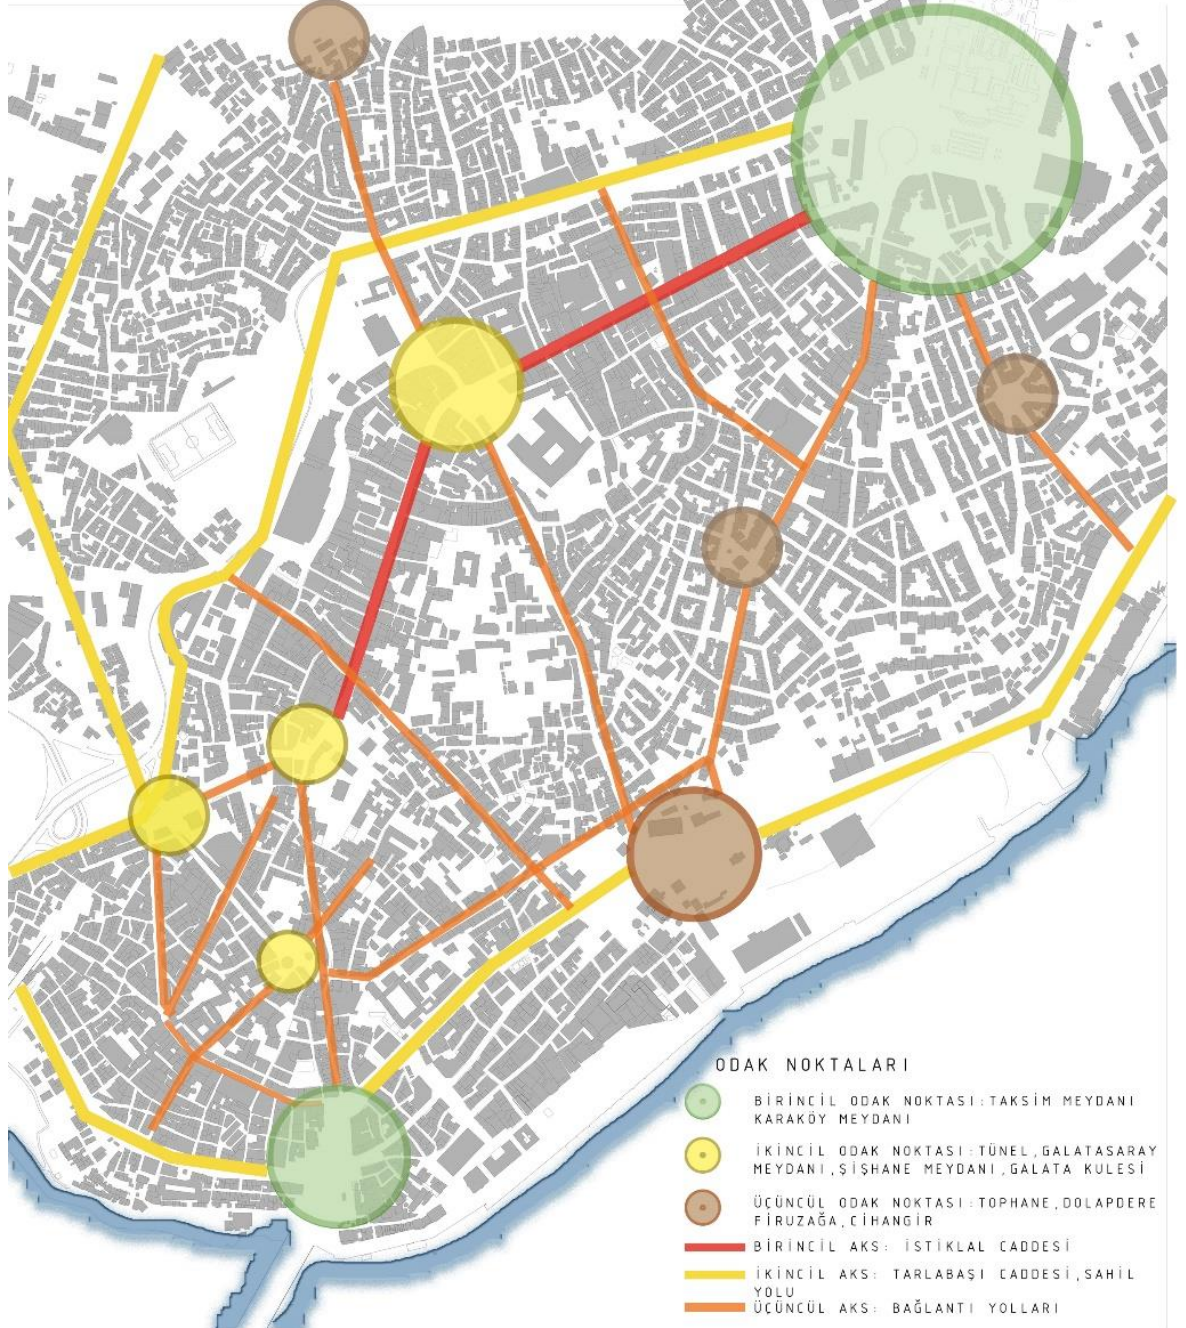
ODAK NOKTALARI

BİRİNCİL ODAK NOKTASI: TAKSİM MEYDANI KARAKÖY MEYDANI

İKİNCİL ODAK NOKTASI: TÜNEL, GALATASARAY MEYDANI, ŞİŞHANE MEYDANI, GALATA KULESİ

ÜÇÜNCÜL ODAK NOKTASI: TOPHANE, DOLAPDERE FİRUZAĞA, CİHANGİR

BİRİNCİL AKS: İSTİKLAL CADDESİ

İKİNCİL AKS: TARLABAŞI CADDESİ, SAHİL YOLU

ÜÇÜNCÜL AKS: BAĞLANTI YOLLARI